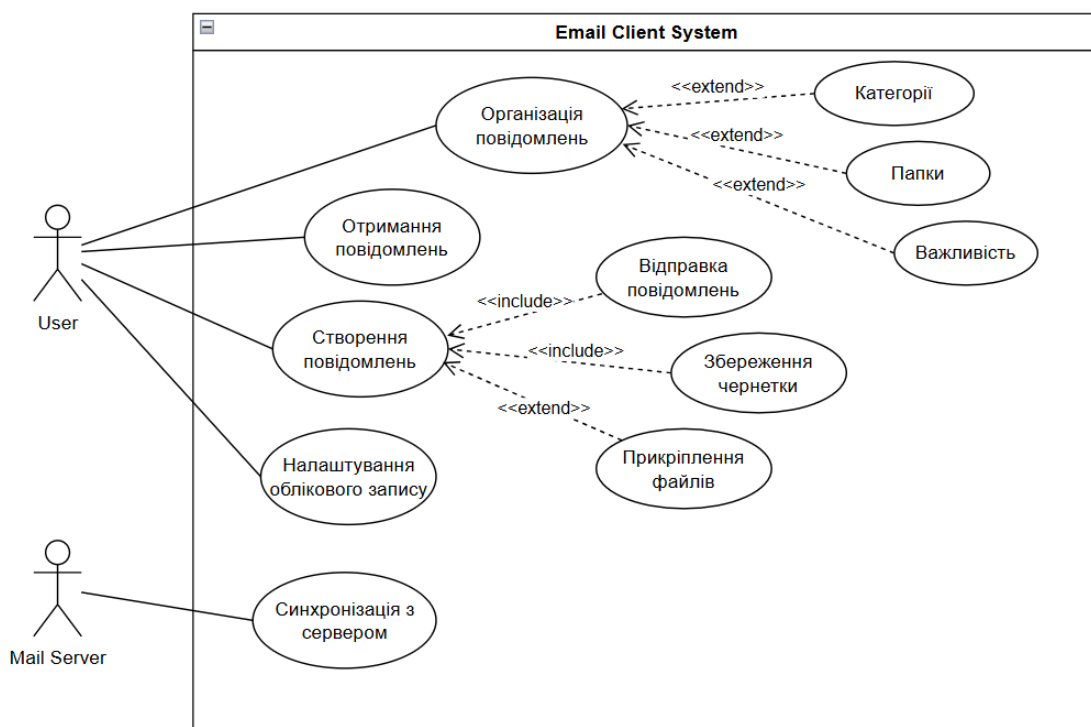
Email Client System

Організація повідомлень

<<extend>>

Категорії

<<extend>>

Папки

<<extend>>

Важливість

Отримання повідомлень

User

Створення повідомлень

<<include>>

Відправка повідомлень

<<include>>

Збереження чернетки

<<extend>>

Прикріплення файлів

Налаштування облікового запису

Mail Server

Синхронізація з сервером